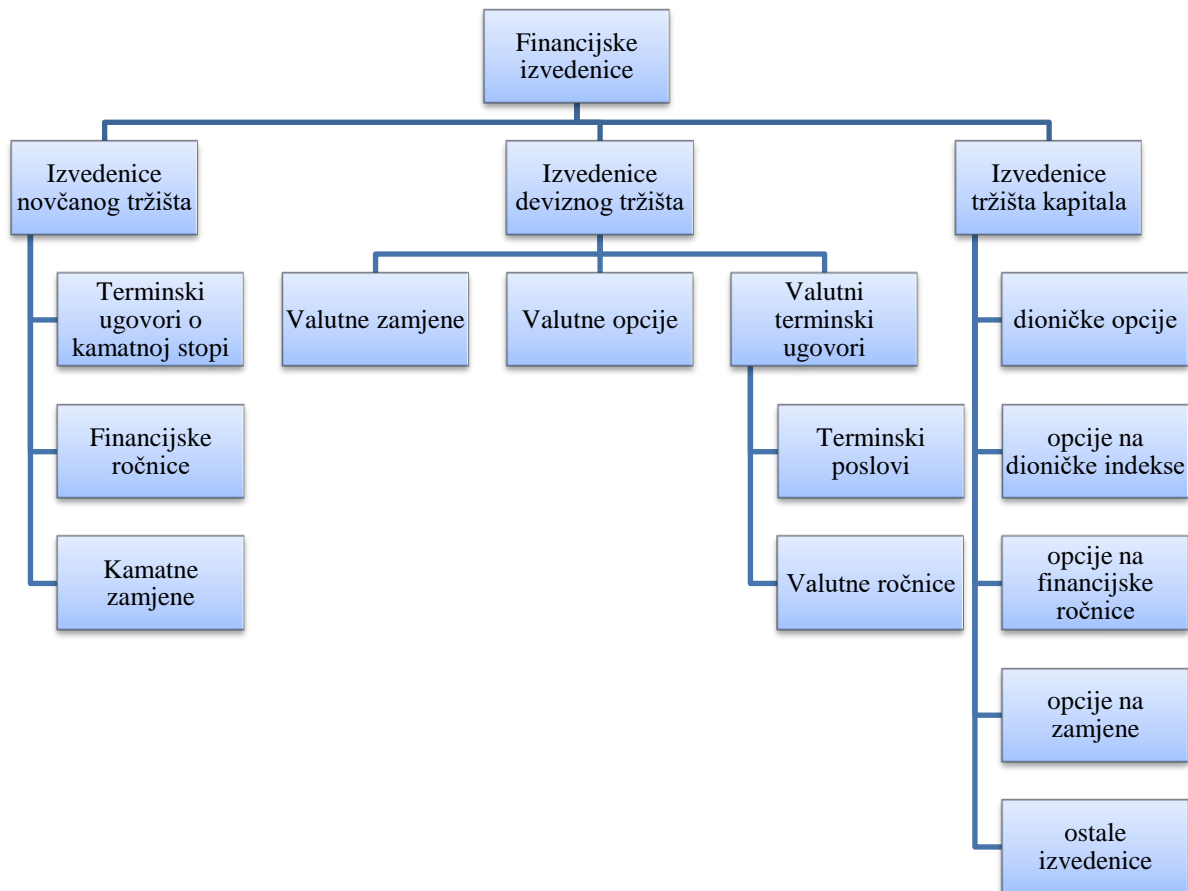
Financijske izvedenice

Izvedenice novčanog tržišta

Terminski ugovori o kamatnoj stopi

Financijske ročnice

Kamatne zamjene

Izvedenice deviznog tržišta

Valutne zamjene

Valutne opcije

Valutni terminski ugovori

Terminski poslovi

Valutne ročnice

Izvedenice tržišta kapitala

dioničke opcije

opcije na dioničke indekse

opcije na financijske ročnice

opcije na zamjene

ostale izvedenice